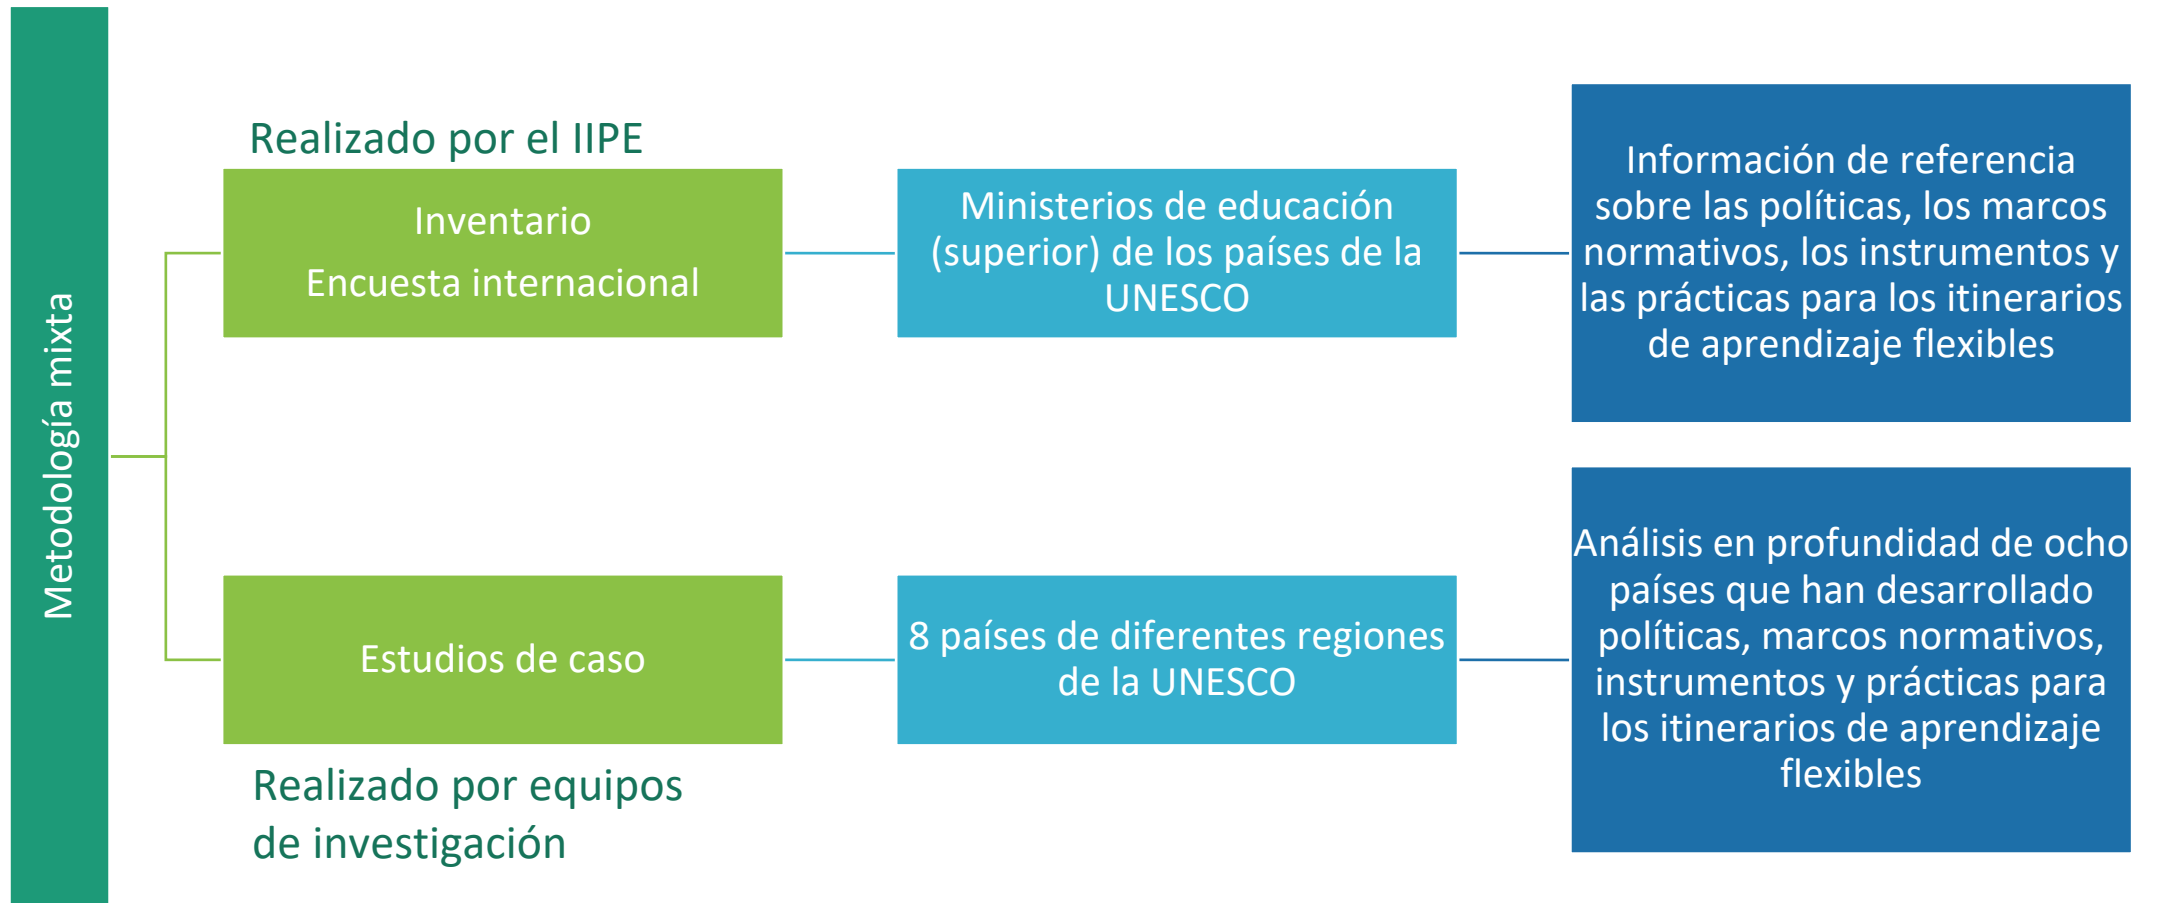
Metodología mixta

Realizado por el IIPE

Inventario
Encuesta internacional

Ministerios de educación (superior) de los países de la UNESCO

Información de referencia sobre las políticas, los marcos normativos, los instrumentos y las prácticas para los itinerarios de aprendizaje flexibles

Estudios de caso

8 países de diferentes regiones de la UNESCO

Análisis en profundidad de ocho países que han desarrollado políticas, marcos normativos, instrumentos y prácticas para los itinerarios de aprendizaje flexibles

Realizado por equipos de investigación